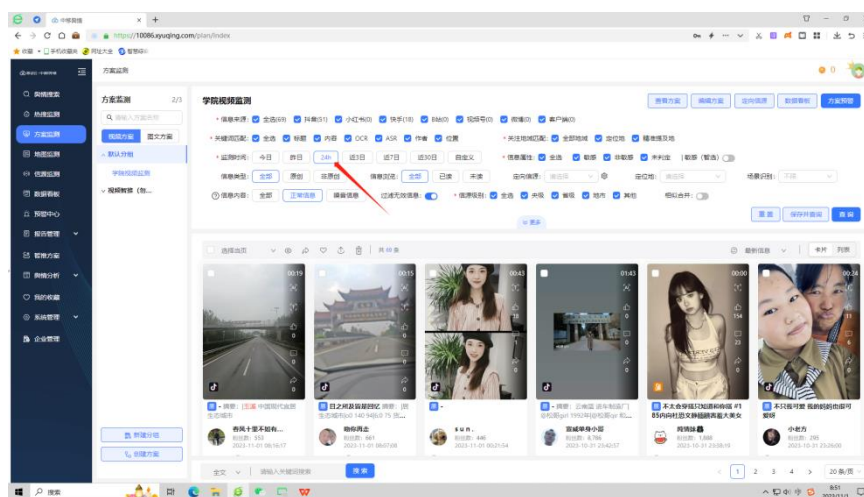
中移舆情

https://10086.xyuqing.com/plan/index

收藏 手机收藏夹 网址大全 智慧中心

方案监测

舆情搜索
热度监测
方案监测
地图监测
信源监测
数据看板
预警中心
报告管理
套餐方案
舆情分析
我的收藏
系统管理
企业管理

方案监测 2/3
请输入方案名称
视频方案 图文方案
默认分组
学院视频监测
视频解读（勿...

新建分组
新建方案

学院视频监测

查看方案 编辑方案 定向信源 数据看板 方案预警

* 信息来源： 全选(69) 抖音(51) 小红书(0) 快手(18) B站(0) 视频号(0) 微博(0) 客户端(0)

* 关键词匹配： 全选 标题 内容 OCR ASR 作者 位置

* 关注地域匹配： 全部地域 定位地 籍地域及地

* 监测时间： 今日 昨日 24h 近3日 近7日 近30日 自定义

* 信息属性： 全选 敏感 非敏感 未判定 | 敏感（智选）

信息类型： 全部 原创 非原创

信息状态： 全部 已读 未读

定向信源： 请选择

定位地： 请选择

场景识别： 不限

信息内容： 全部 正常信息 噪音信息

过滤无效信息：

* 信源级别： 全选 央级 省级 地市 其他

相似合并：

更多

重置 保存并刷新 查询

选择当页 | 共0条

最新信息 本页 列表

00:19 00:15 00:43 01:43 00:24

摘要: [主演 中国现代家居生态城市

日之间及旋程的区 摘要: [软生态城市的 140.94公E.75 安

摘要: 云南篮 语车制选门@松鼠girl 1992年@爱鼠girl 和

不太会穿搭只知道粉色碎 #105内向社恐女孩@最满真超大美女

不其我可爱 我的妈妈你可爱呀

春风十里不如有...
粉丝数: 552
2023-11-01 06:16:17

吻你而走
粉丝数: 661
2023-11-01 00:17:08

sun.
粉丝数: 446
2023-11-01 00:21:54

宣城单身小哥
粉丝数: 8,786
2023-10-31 23:42:17

阿铭妹
粉丝数: 1,886
2023-10-31 23:38:19

小叔方
粉丝数: 295
2023-10-31 23:26:00

全文 请输入关键词搜索 搜索

1 2 3 4 > 20条/页

搜索